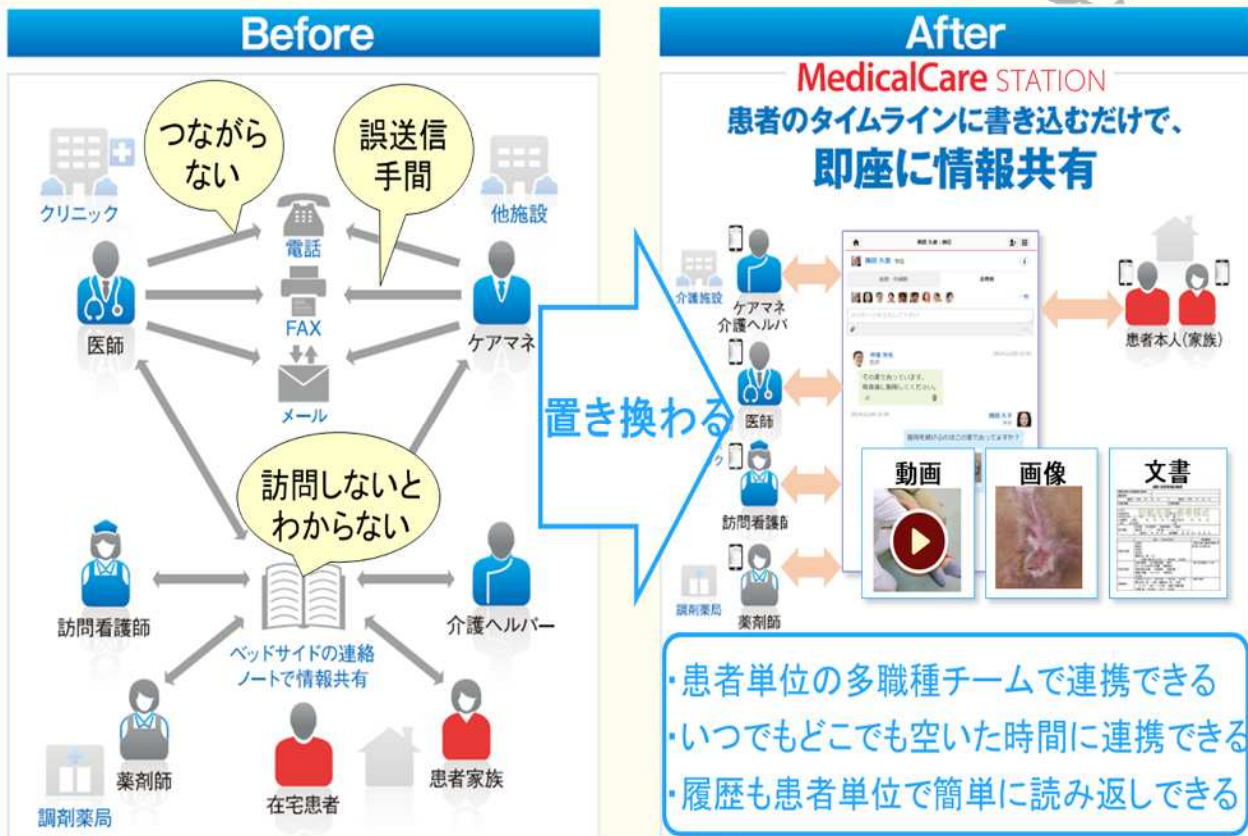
Before

つながらない

誤送信
手間

クリニック

他施設

電話

FAX

メール

医師

ケアマネ

訪問しないとわからない

訪問看護師

介護ヘルパー

ベッドサイドの連絡ノートで情報共有

薬剤師

在宅患者

患者家族

調剤薬局

置き換わる

After

MedicalCare STATION

患者のタイムラインに書き込むだけで、
即座に情報共有

介護施設

ケアマネ
介護ヘルパ

医師

訪問看護師

調剤薬局

薬剤師

患者本人(家族)

動画

画像

文書

・患者単位の多職種チームで連携できる
・いつでもどこでも空いた時間に連携できる
・履歴も患者単位で簡単に読み返しできる